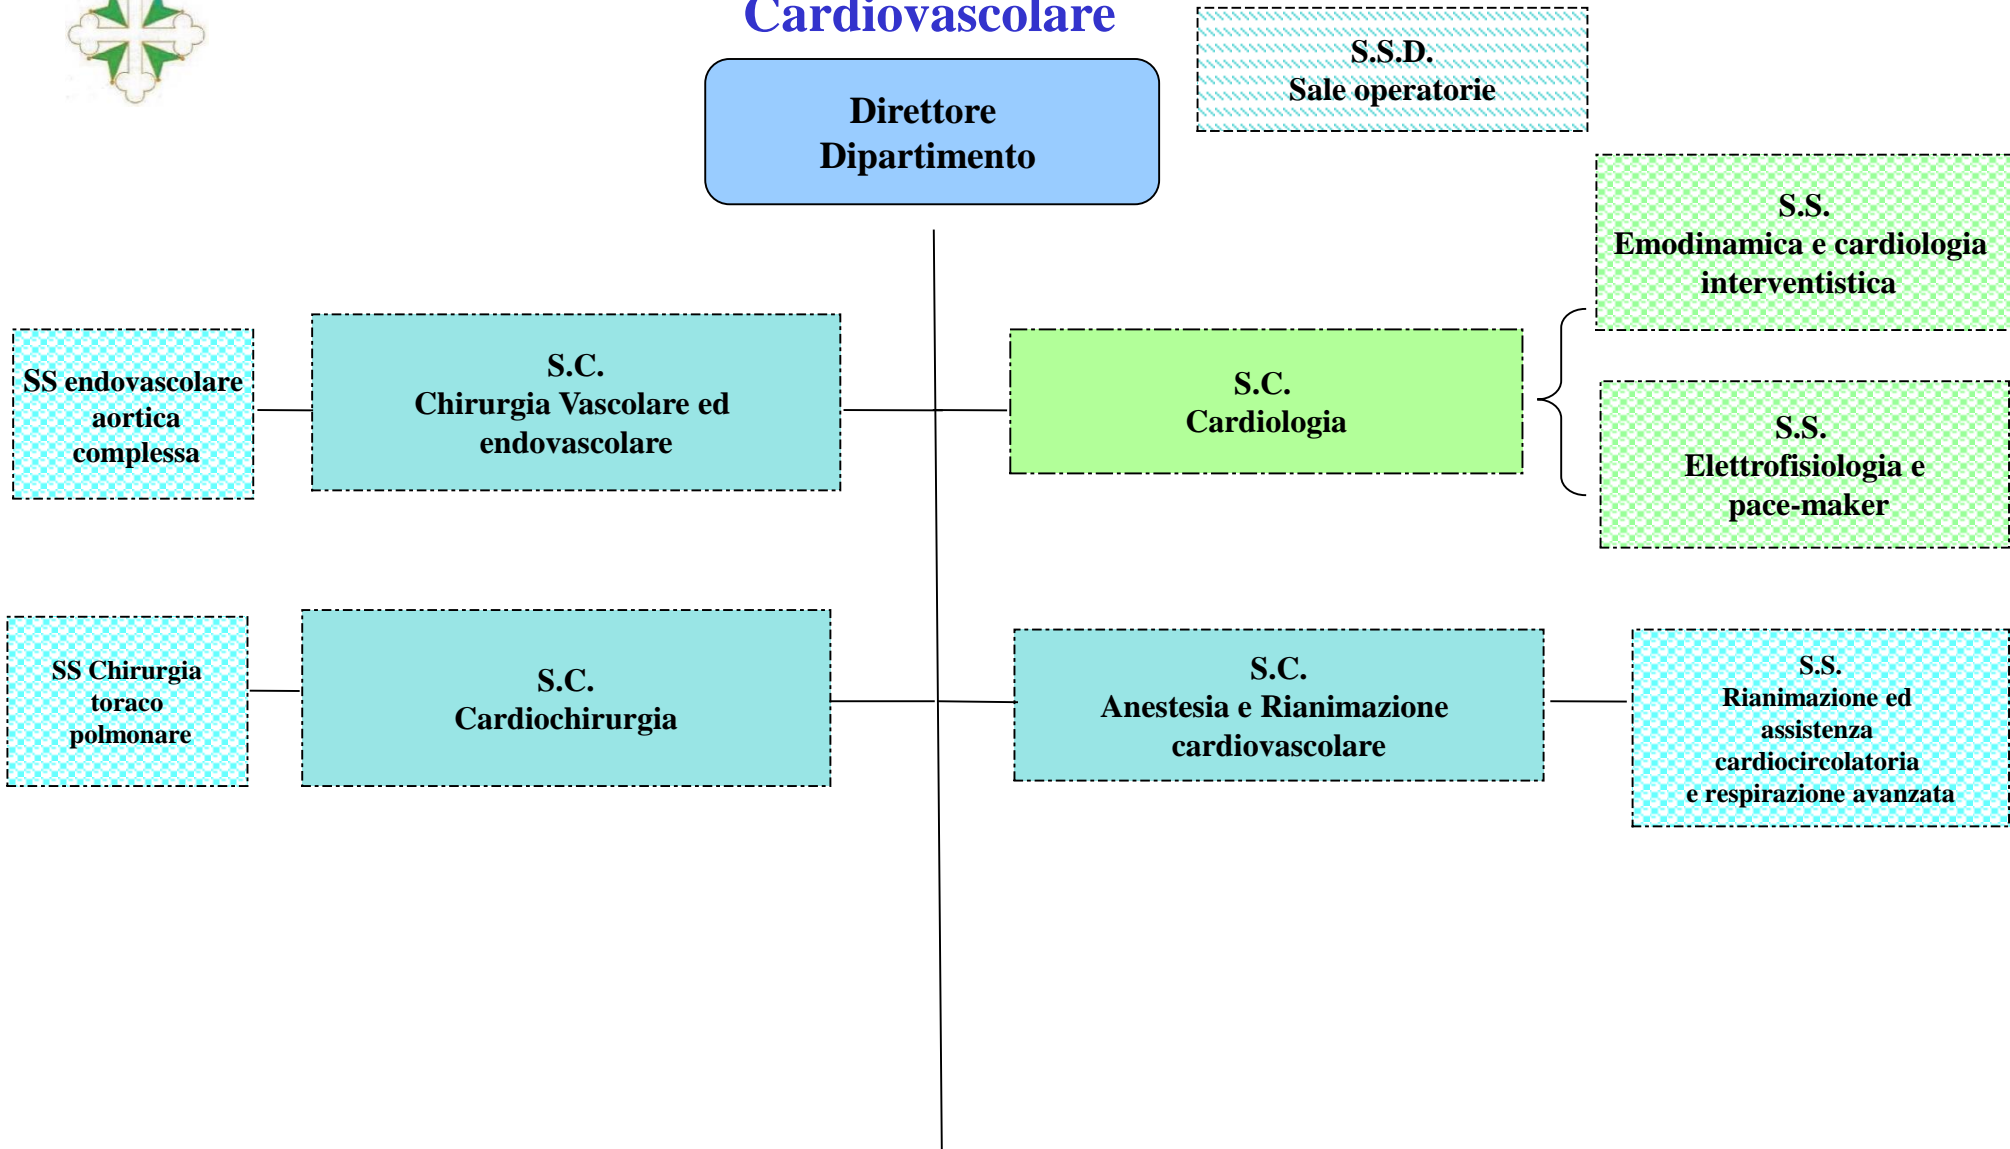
Cardiovascolare

Direttore Dipartimento

S.S.D.
Sale operatorie

S.S.
Emodinamica e cardiologia interventistica

SS endovascolare aortica complessa

S.C.
Chirurgia Vascolare ed endovascolare

S.C.
Cardiologia

S.S.
Elettrofisiologia e pace-maker

SS Chirurgia toraco polmonare

S.C.
Cardiochirurgia

S.C.
Anestesia e Rianimazione cardiovascolare

S.S.
Rianimazione ed assistenza cardiocircolatoria e respirazione avanzata